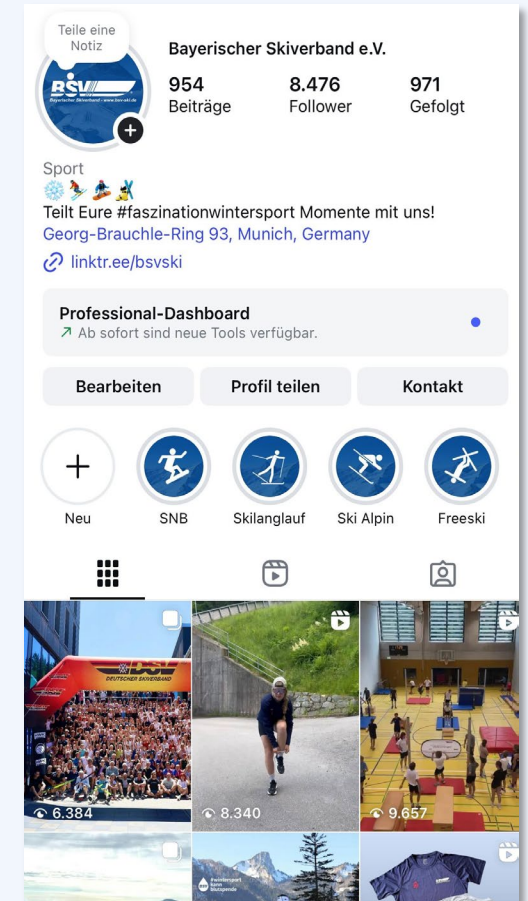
Teile eine Notiz

BSV
Bayerischer Skiverband · www.bsv-ski.de

Bayerischer Skiverband e.V.

954
Beiträge

8.476
Follower

971
Gefolgt

Sport
❄️⛷️🏂⛷️
Teilt Eure #faszinationwintersport Momente mit uns!
Georg-Brauchle-Ring 93, Munich, Germany
linktr.ee/bsvski

Professional-Dashboard
↗ Ab sofort sind neue Tools verfügbar.

Bearbeiten
Profil teilen
Kontakt

Neu
SNB
Skilanglauf
Ski Alpin
Freeski

DSV
DEUTSCHER SKIVERBAND

6.384
8.340
9.657

#wintersport kann blutspende